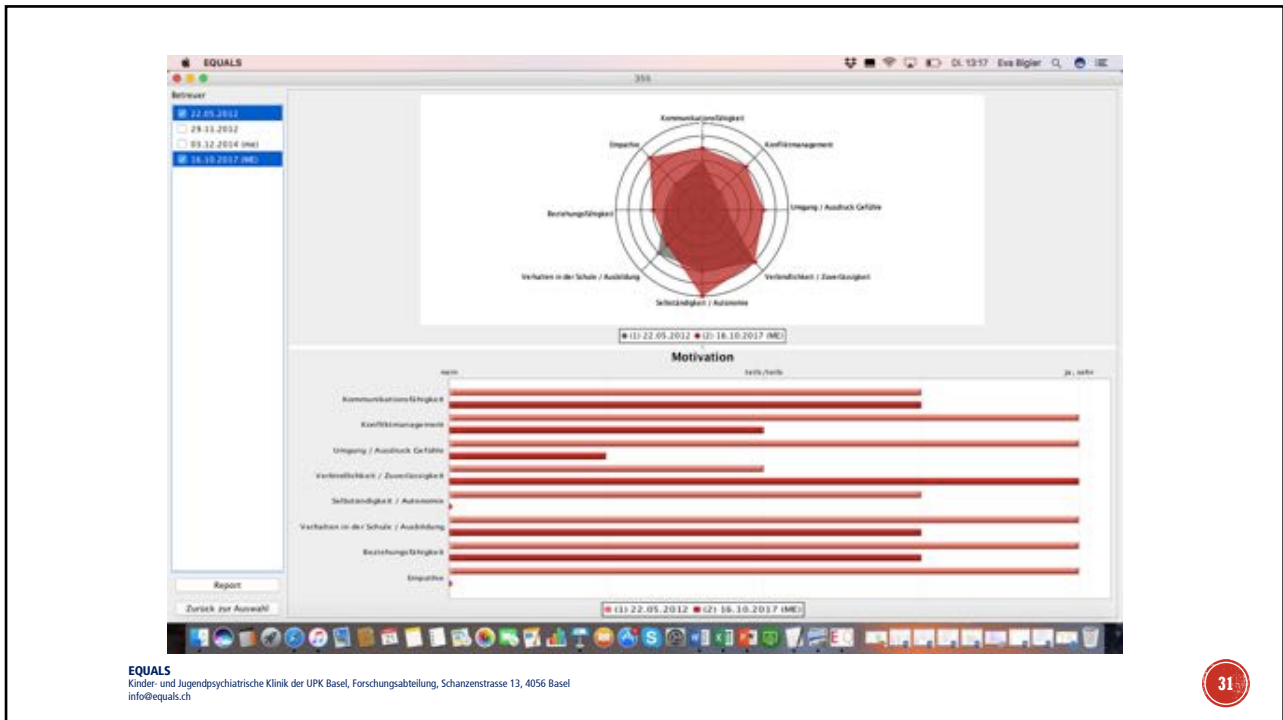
EQUALS
Di. 13:17 Eva Bigler
355
Betreuer
22.05.2012
29.11.2012
03.12.2014 (ME)
16.10.2017 (ME)

Kommunikationsfähigkeit
Konfliktmanagement
Umgang / Ausdruck Gefühle
Verlässlichkeit / Zuverlässigkeit
Selbständigkeit / Autonomie
Verhalten in der Schule / Ausbildung
Beziehungsfähigkeit
Empathie

(1) 22.05.2012 (2) 16.10.2017 (ME)

Motivation
nein
teils/teils
ja, sehr
Kommunikationsfähigkeit
Konfliktmanagement
Umgang / Ausdruck Gefühle
Verlässlichkeit / Zuverlässigkeit
Selbständigkeit / Autonomie
Verhalten in der Schule / Ausbildung
Beziehungsfähigkeit
Empathie

(1) 22.05.2012 (2) 16.10.2017 (ME)

Report
Zurück zur Auswahl

EQUALS
Kinder- und Jugendpsychiatrische Klinik der UPK Basel, Forschungsabteilung, Schanzenstrasse 13, 4056 Basel
info@equals.ch

31